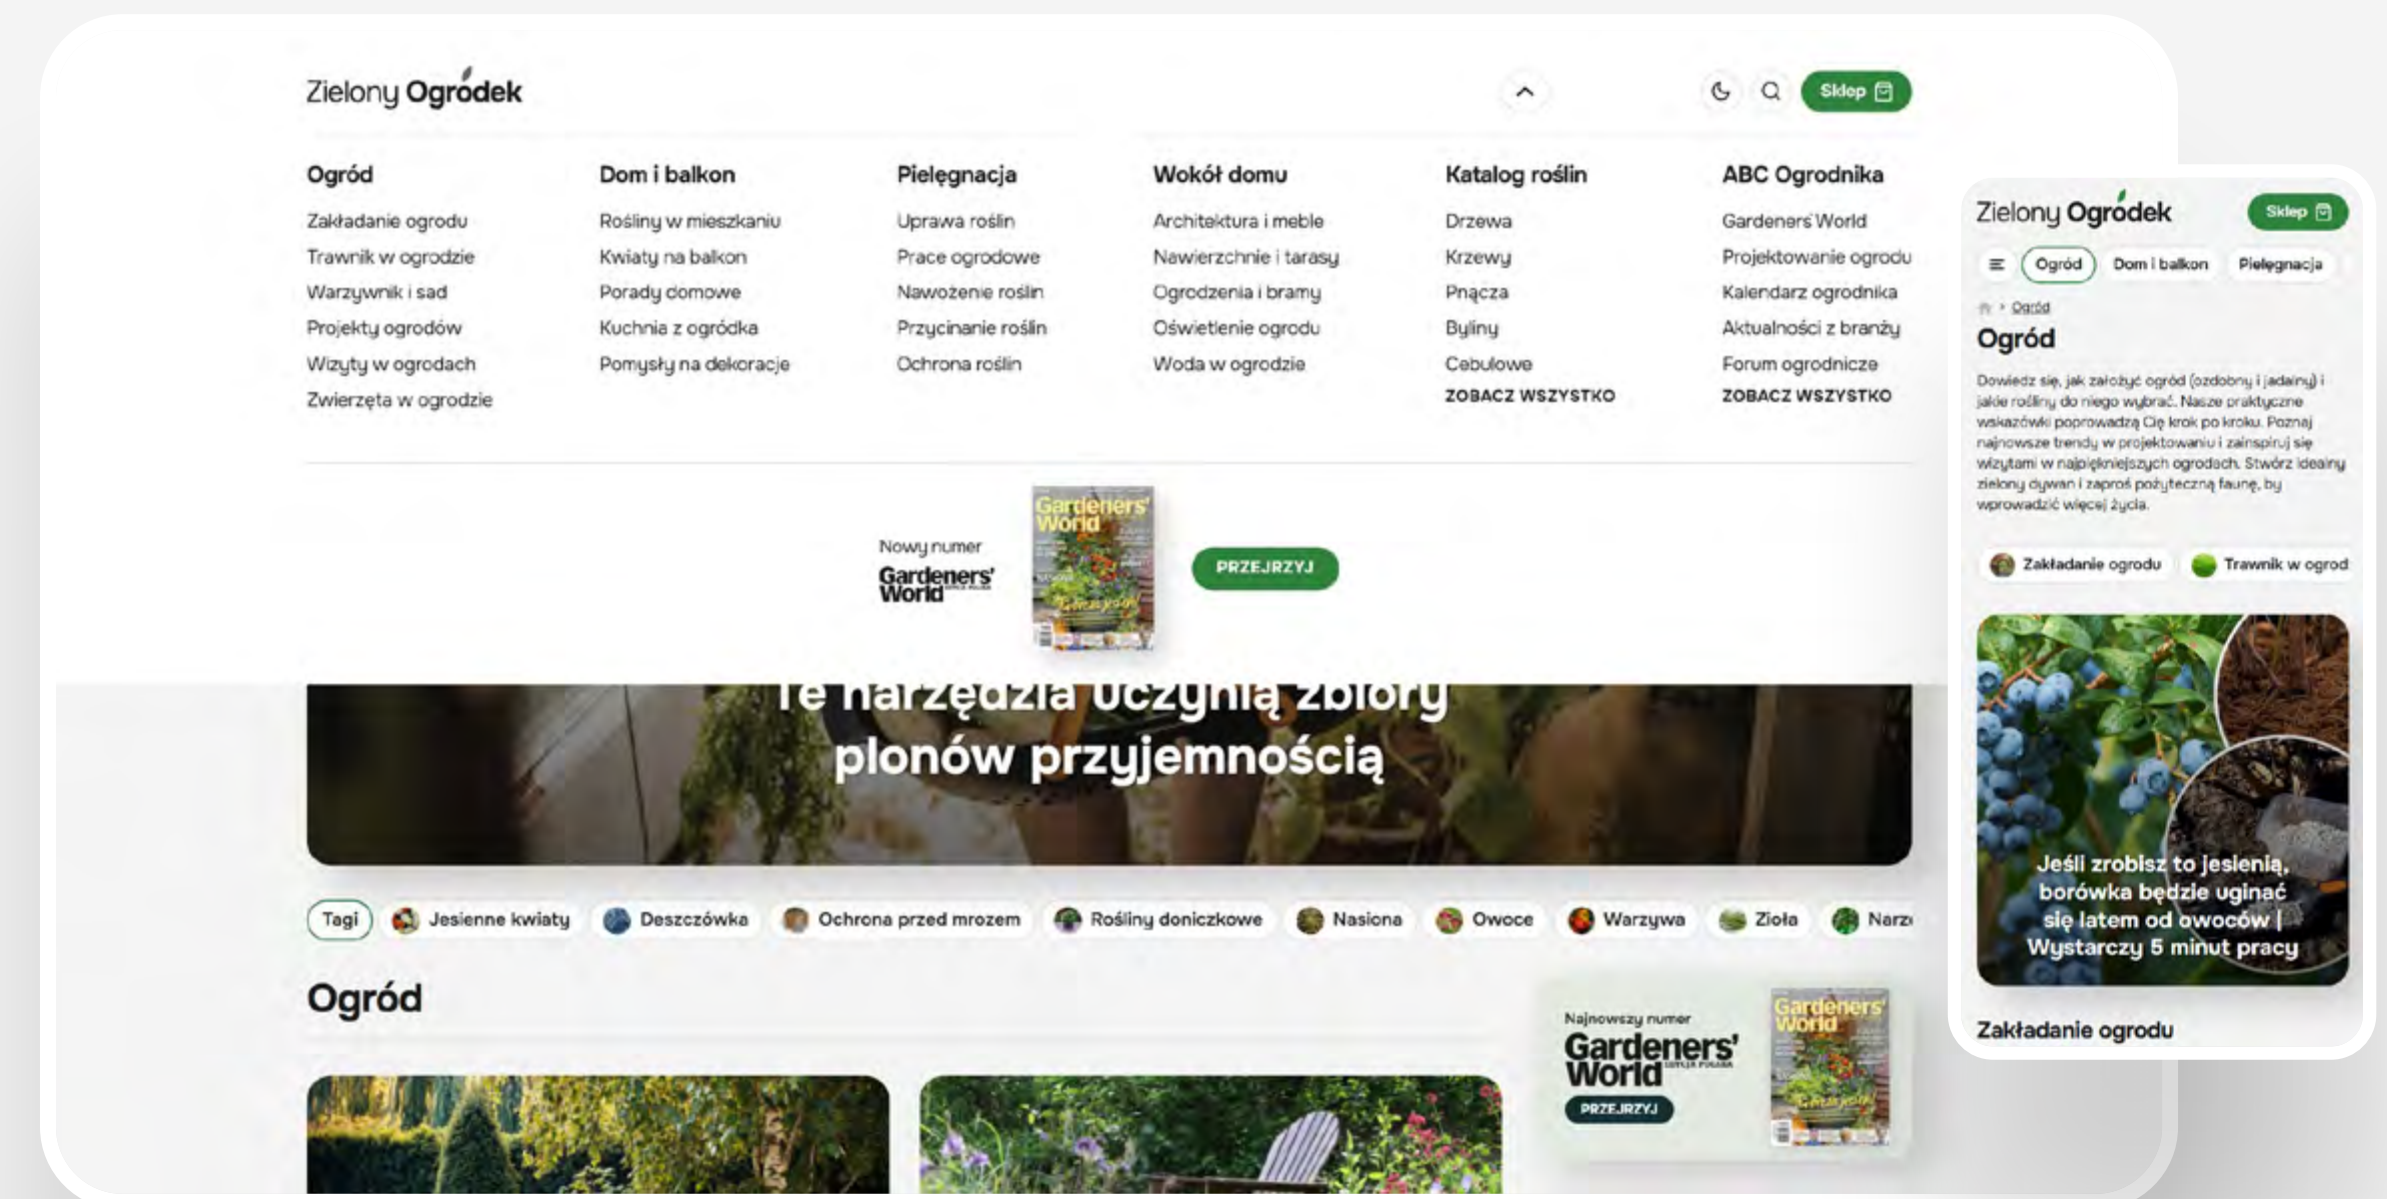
Zielony Ogródek

Sklep

Ogród
Zakładanie ogrodu
Trawnik w ogrodzie
Warzywnik i sad
Projekty ogrodów
Wizyty w ogrodach
Zwierzęta w ogrodzie

Dom i balkon
Rośliny w mieszkaniu
Kwiaty na balkon
Porady domowe
Kuchnia z ogródka
Pomysły na dekoracje

Pielęgnacja
Uprawa roślin
Prace ogrodowe
Nawożenie roślin
Przycinanie roślin
Ochrona roślin

Wokół domu
Architektura i meble
Nawierzchnie i tarasy
Ogrodzenia i bramy
Oświetlenie ogrodu
Woda w ogrodzie

Katalog roślin
Drzewa
Krzewy
Pnącza
Byliny
Cebulowe
ZOBACZ WSZYSTKO

ABC Ogrodnika
Gardeners' World
Projektowanie ogrodu
Kalendarz ogrodnika
Aktualności z branży
Forum ogrodnicze
ZOBACZ WSZYSTKO

Nowy numer
Gardeners' World
Gardeners' World
PRZEJRZYJ

Te narzędzia uczynią zbiory plonów przyjemnością

Tagi Jesienne kwiaty Deszczówka Ochrona przed mrozem Rośliny doniczkowe Nasiona Owoce Warzywa Zioła Narz

Ogród

Najnowszy numer
Gardeners' World
PRZEJRZYJ
Gardeners' World

Zielony Ogródek
Sklep
Ogród Dom i balkon Pielęgnacja
Ogród
Ogród
Dowiedz się, jak założyć ogród (ozdobny i jadalny) i jakie rośliny do niego wybrać. Nasze praktyczne wskazówki poprowadzą Cię krok po kroku. Poznaj najnowsze trendy w projektowaniu i zainspiruj się wizytami w najpiękniejszych ogrodach. Stwórz idealny zielony dywan i zaproś pożyteczną faunę, by wprowadzić więcej życia.
Zakładanie ogrodu Trawnik w ogrod
Jeśli zrobisz to jesienią, borówka będzie uginać się latem od owoców | Wystarczy 5 minut pracy
Zakładanie ogrodu